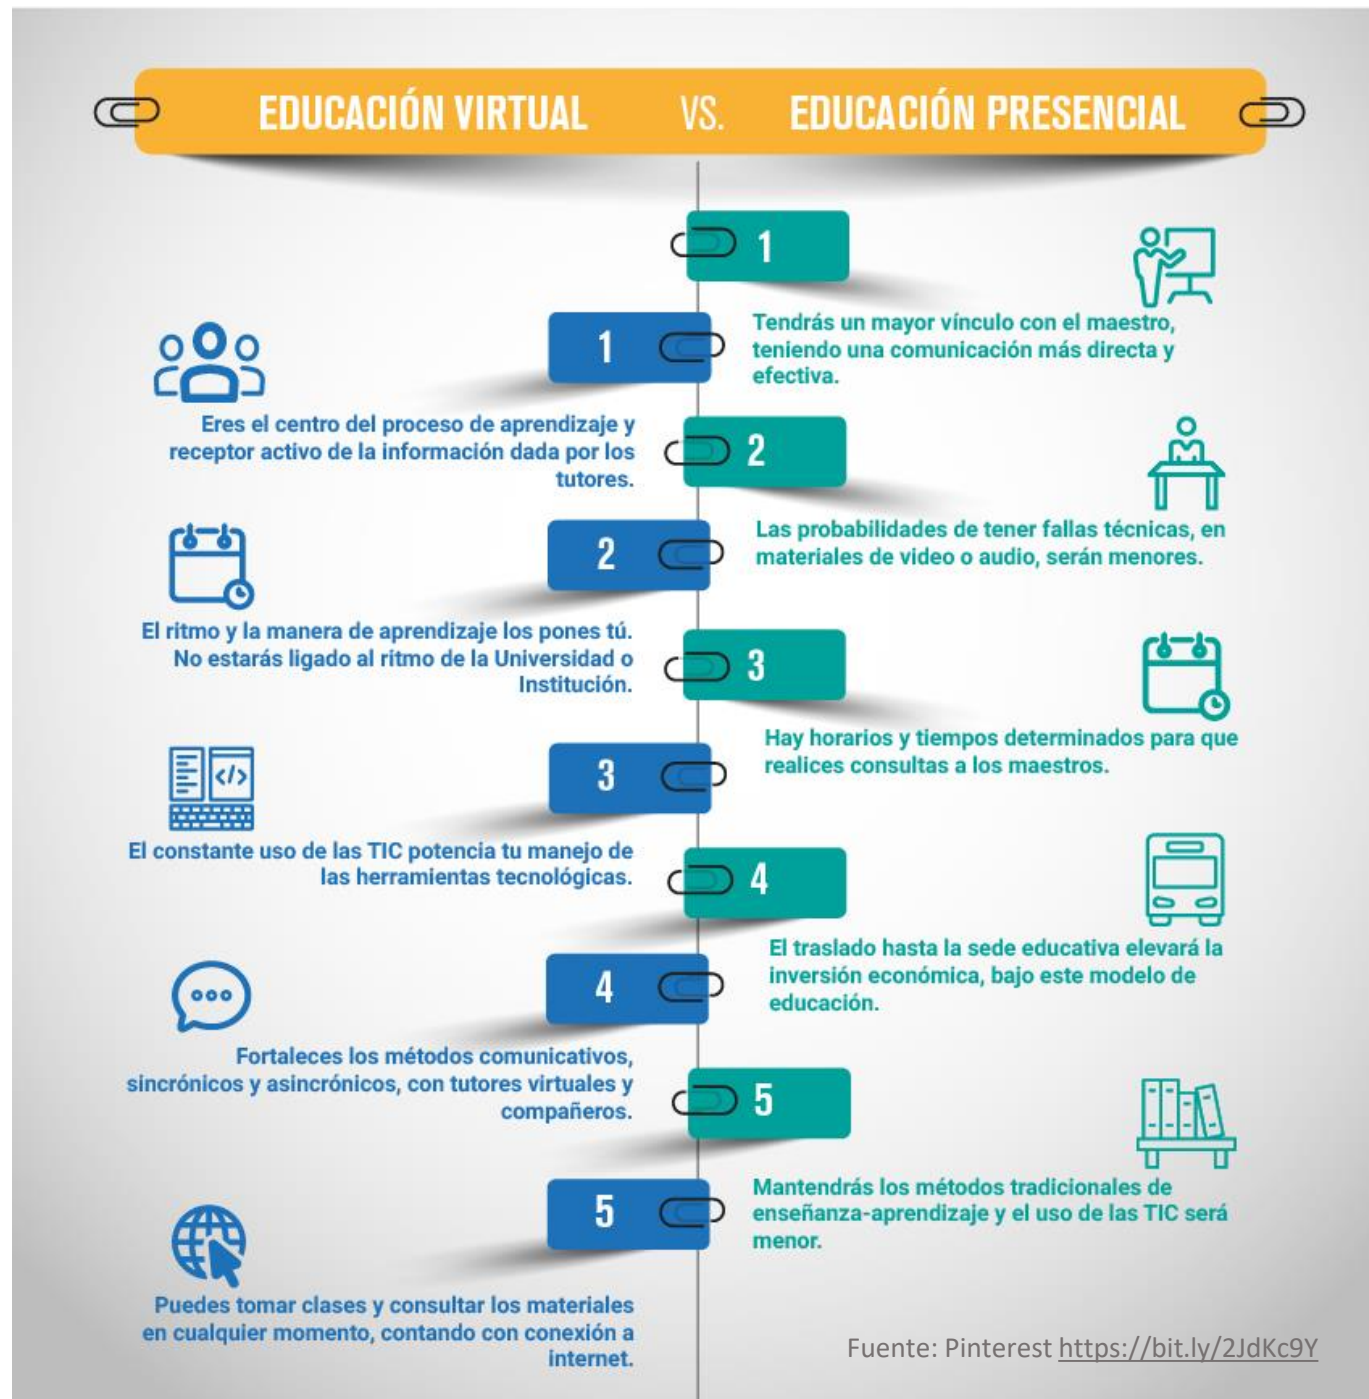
EDUCACIÓN VIRTUAL VS. EDUCACIÓN PRESENCIAL

1

Tendrás un mayor vínculo con el maestro, teniendo una comunicación más directa y efectiva.

1

Eres el centro del proceso de aprendizaje y receptor activo de la información dada por los tutores.

2

Las probabilidades de tener fallas técnicas, en materiales de video o audio, serán menores.

2

El ritmo y la manera de aprendizaje los pones tú. No estarás ligado al ritmo de la Universidad o Institución.

3

Hay horarios y tiempos determinados para que realices consultas a los maestros.

3

El constante uso de las TIC potencia tu manejo de las herramientas tecnológicas.

4

El traslado hasta la sede educativa elevará la inversión económica, bajo este modelo de educación.

4

Fortaleces los métodos comunicativos, sincrónicos y asincrónicos, con tutores virtuales y compañeros.

5

Mantendrás los métodos tradicionales de enseñanza-aprendizaje y el uso de las TIC será menor.

5

Puedes tomar clases y consultar los materiales en cualquier momento, contando con conexión a internet.

Fuente: Pinterest https://bit.ly/2JdKc9Y